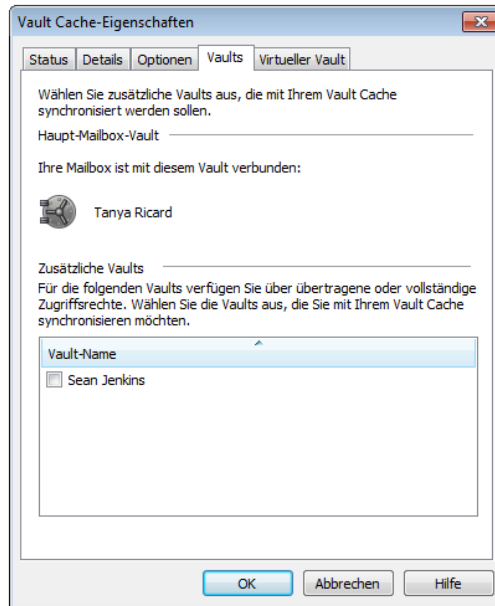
Vault Cache-Eigenschaften

Status | Details | Optionen | Vaults | Virtueller Vault

Wählen Sie zusätzliche Vaults aus, die mit Ihrem Vault Cache synchronisiert werden sollen.

Haupt-Mailbox-Vault

Ihre Mailbox ist mit diesem Vault verbunden:

Tanya Ricard

Zusätzliche Vaults

Für die folgenden Vaults verfügen Sie über übertragene oder vollständige Zugriffsrechte. Wählen Sie die Vaults aus, die Sie mit Ihrem Vault Cache synchronisieren möchten.

| Vault-Name |
|---|
| Sean Jenkins |

OK | Abbrechen | Hilfe